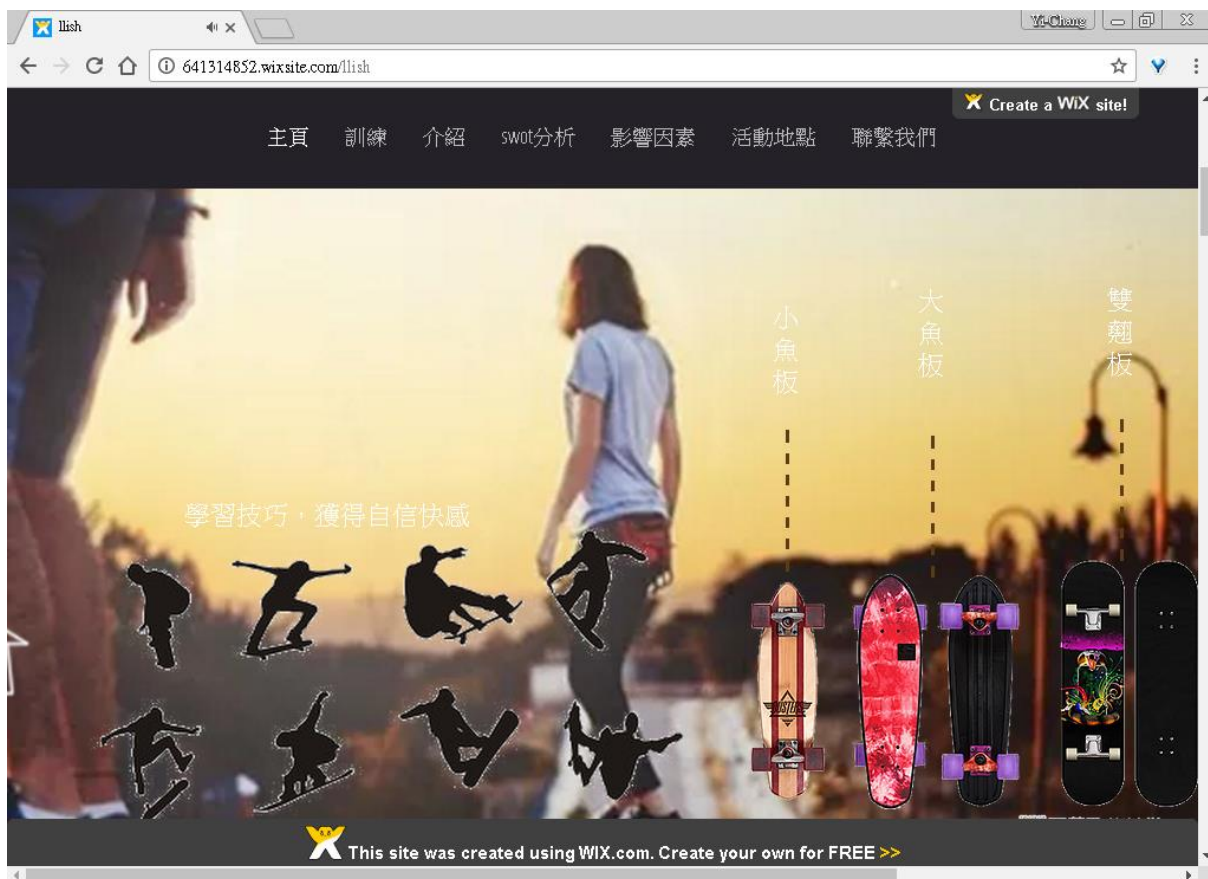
llish

Yi-Chang

641314852.wixsite.com/llish

Create a WiX site!

主頁 訓練 介紹 swot分析 影響因素 活動地點 聯繫我們

小魚板

大魚板

雙翹板

學習技巧，獲得自信快感

This site was created using WIX.com. Create your own for FREE >>